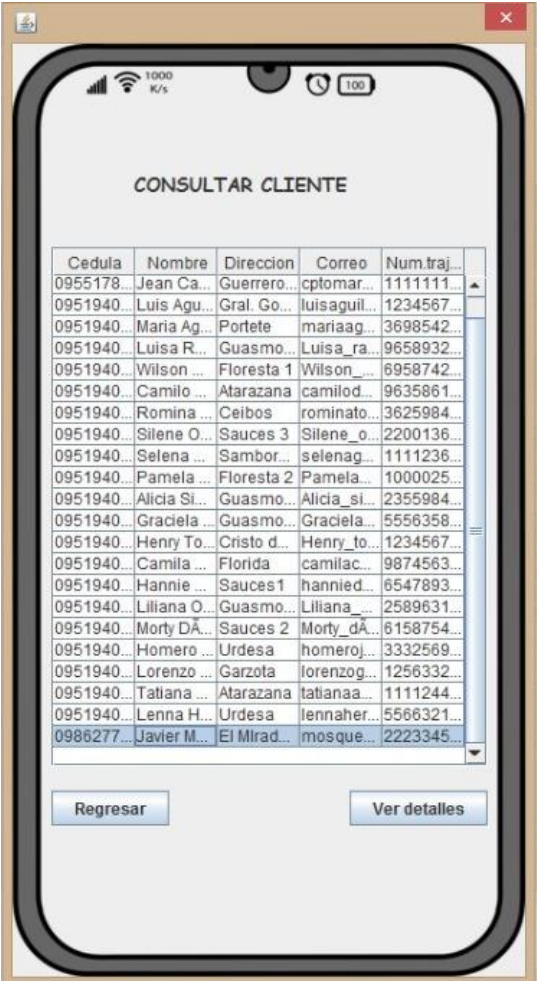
1000 K/s

100

CONSULTAR CLIENTE

| Cedula | Nombre | Direccion | Correo | Num.traj... |
|---|---|---|---|---|
| 0955178... | Jean Ca... | Guerrero... | cptomar... | 1111111... |
| 0951940... | Luis Agu... | Gral. Go... | luisaguil... | 1234567... |
| 0951940... | Maria Ag... | Portete | mariaag... | 3698542... |
| 0951940... | Luisa R... | Guasmo... | Luisa_ra... | 9658932... |
| 0951940... | Wilson ... | Floresta 1 | Wilson_... | 6958742... |
| 0951940... | Camilo ... | Atarazana | camilod... | 9635861... |
| 0951940... | Romina ... | Ceibos | rominato... | 3625984... |
| 0951940... | Silene O... | Sauces 3 | Silene_o... | 2200136... |
| 0951940... | Selena ... | Sambor... | selenag... | 1111236... |
| 0951940... | Pamela ... | Floresta 2 | Pamela... | 1000025... |
| 0951940... | Alicia Si... | Guasmo... | Alicia_si... | 2355984... |
| 0951940... | Graciela ... | Guasmo... | Graciela... | 5556358... |
| 0951940... | Henry To... | Cristo d... | Henry_to... | 1234567... |
| 0951940... | Camila ... | Florida | camilac... | 9874563... |
| 0951940... | Hannie ... | Sauces1 | hannied... | 6547893... |
| 0951940... | Liliana O... | Guasmo... | Liliana_... | 2589631... |
| 0951940... | Morty DÃ... | Sauces 2 | Morty_dÃ... | 6158754... |
| 0951940... | Homero ... | Urdesa | homeroj... | 3332569... |
| 0951940... | Lorenzo ... | Garzota | lorenzog... | 1256332... |
| 0951940... | Tatiana ... | Atarazana | tatianaa... | 1111244... |
| 0951940... | Lenna H... | Urdesa | lennaher... | 5566321... |
| 0986277... | Javier M... | El Mlrad... | mosque... | 2223345... |

Regresar

Ver detalles